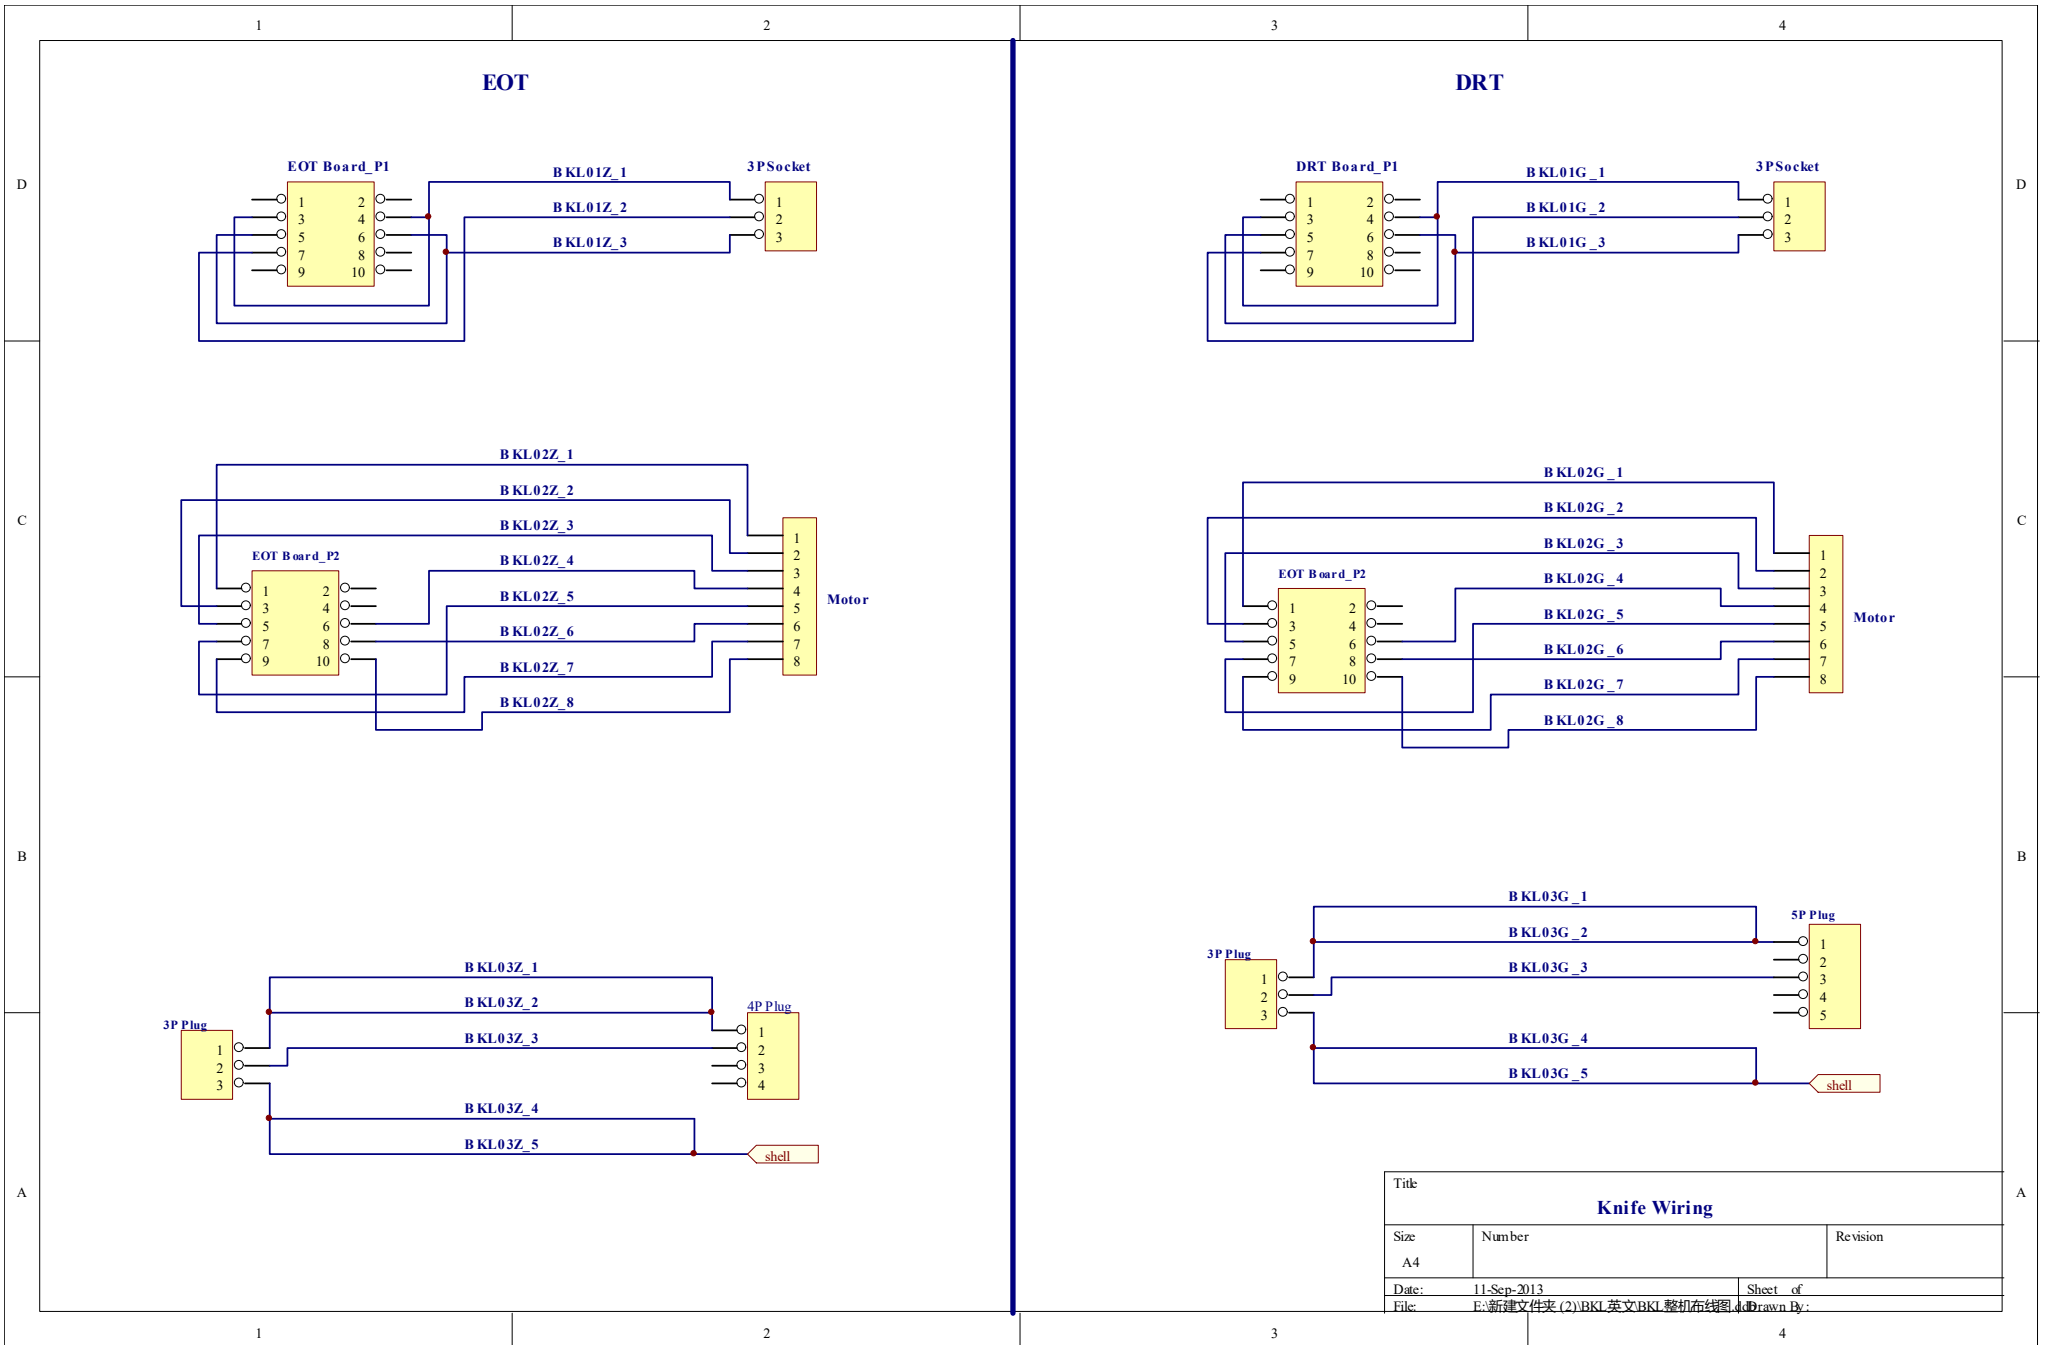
1 2 3 4

D

EOT

EOT Board_P1
1 2
3 4
5 6
7 8
9 10

BKL01Z_1
BKL01Z_2
BKL01Z_3

3PSocket
1
2
3

DRT

DRT Board_P1
1 2
3 4
5 6
7 8
9 10

BKL01G_1
BKL01G_2
BKL01G_3

3PSocket
1
2
3

D

C

BKL02Z_1
BKL02Z_2
BKL02Z_3
EOT Board_P2
BKL02Z_4
BKL02Z_5
BKL02Z_6
BKL02Z_7
BKL02Z_8
1 2
3 4
5 6
7 8
9 10

1
2
3
4
5
6
7
8
Motor

BKL02G_1
BKL02G_2
BKL02G_3
EOT Board_P2
BKL02G_4
BKL02G_5
BKL02G_6
BKL02G_7
BKL02G_8
1 2
3 4
5 6
7 8
9 10

1
2
3
4
5
6
7
8
Motor

C

B

BKL03G_1
BKL03G_2
5P Plug
3P Plug
BKL03G_3
1
2
3
1
2
3
4
5
BKL03G_4
BKL03G_5
shell

B

BKL03Z_1
BKL03Z_2
4P Plug
3P Plug
BKL03Z_3
1
2
3
1
2
3
4
BKL03Z_4
BKL03Z_5
shell

A

Title
Knife Wiring

| Size | Number | Revision |
|---|---|---|
| A4 | | |

Date: 11-Sep-2013 Sheet of
File: E:\新建文件夹 (2)\BKL英文\BKL整机布线图.ddb Drawn By:

A

1 2 3 4